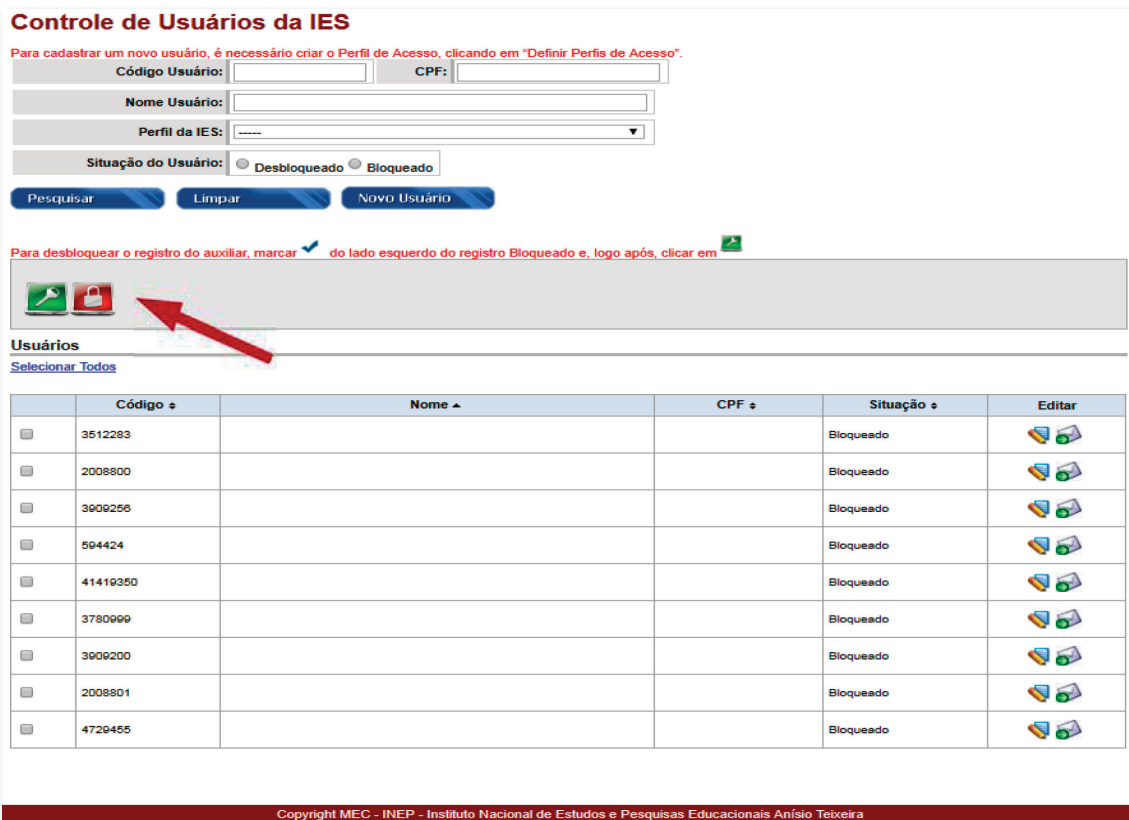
Controle de Usuários da IES

Para cadastrar um novo usuário, é necessário criar o Perfil de Acesso, clicando em "Definir Perfis de Acesso".

Código Usuário:  CPF:

Nome Usuário:

Perfil da IES: -----

Situação do Usuário: Desbloqueado Bloqueado

Pesquisar Limpar Novo Usuário

Para desbloquear o registro do auxiliar, marcar do lado esquerdo do registro Bloqueado e, logo após, clicar em

Usuários

Selecionar Todos

| | Código | Nome | CPF | Situação | Editar |
|---|---|---|---|---|---|
| | 3512283 | | | Bloqueado | |
| | 2008800 | | | Bloqueado | |
| | 3909256 | | | Bloqueado | |
| | 594424 | | | Bloqueado | |
| | 41419350 | | | Bloqueado | |
| | 3780999 | | | Bloqueado | |
| | 3909200 | | | Bloqueado | |
| | 2008801 | | | Bloqueado | |
| | 4729455 | | | Bloqueado | |

Copyright MEC - INEP - Instituto Nacional de Estudos e Pesquisas Educacionais Anísio Teixeira